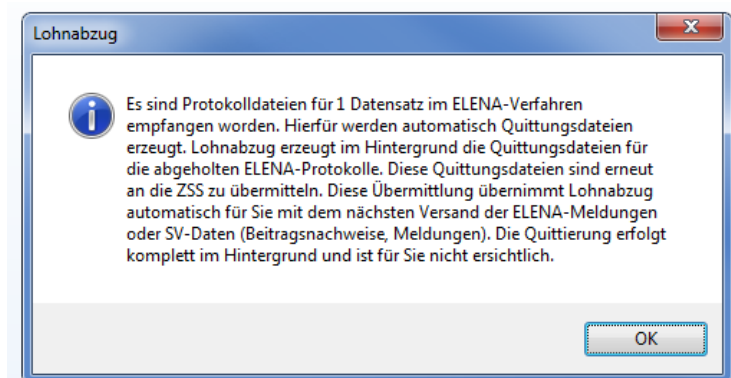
Lohnabzug

x

Es sind Protokolldateien für 1 Datensatz im ELENA-Verfahren empfangen worden. Hierfür werden automatisch Quittungsdateien erzeugt. Lohnabzug erzeugt im Hintergrund die Quittungsdateien für die abgeholten ELENA-Protokolle. Diese Quittungsdateien sind erneut an die ZSS zu übermitteln. Diese Übermittlung übernimmt Lohnabzug automatisch für Sie mit dem nächsten Versand der ELENA-Meldungen oder SV-Daten (Beitragsnachweise, Meldungen). Die Quittierung erfolgt komplett im Hintergrund und ist für Sie nicht ersichtlich.

OK